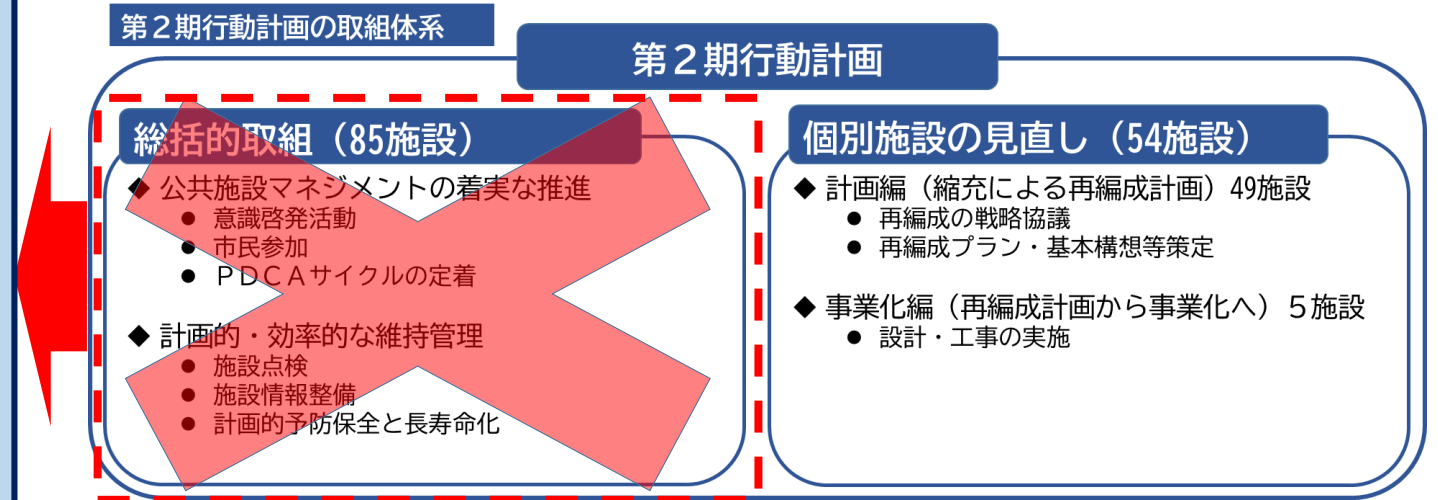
第２期行動計画の取組体系

第２期行動計画

総括的取組（85施設）

◆ 公共施設マネジメントの着実な推進
● 意識啓発活動
● 市民参加
● ＰＤＣＡサイクルの定着

◆ 計画的・効率的な維持管理
● 施設点検
● 施設情報整備
● 計画的予防保全と長寿命化

個別施設の見直し（54施設）

◆ 計画編（縮充による再編成計画）49施設
● 再編成の戦略協議
● 再編成プラン・基本構想等策定

◆ 事業化編（再編成計画から事業化へ）５施設
● 設計・工事の実施